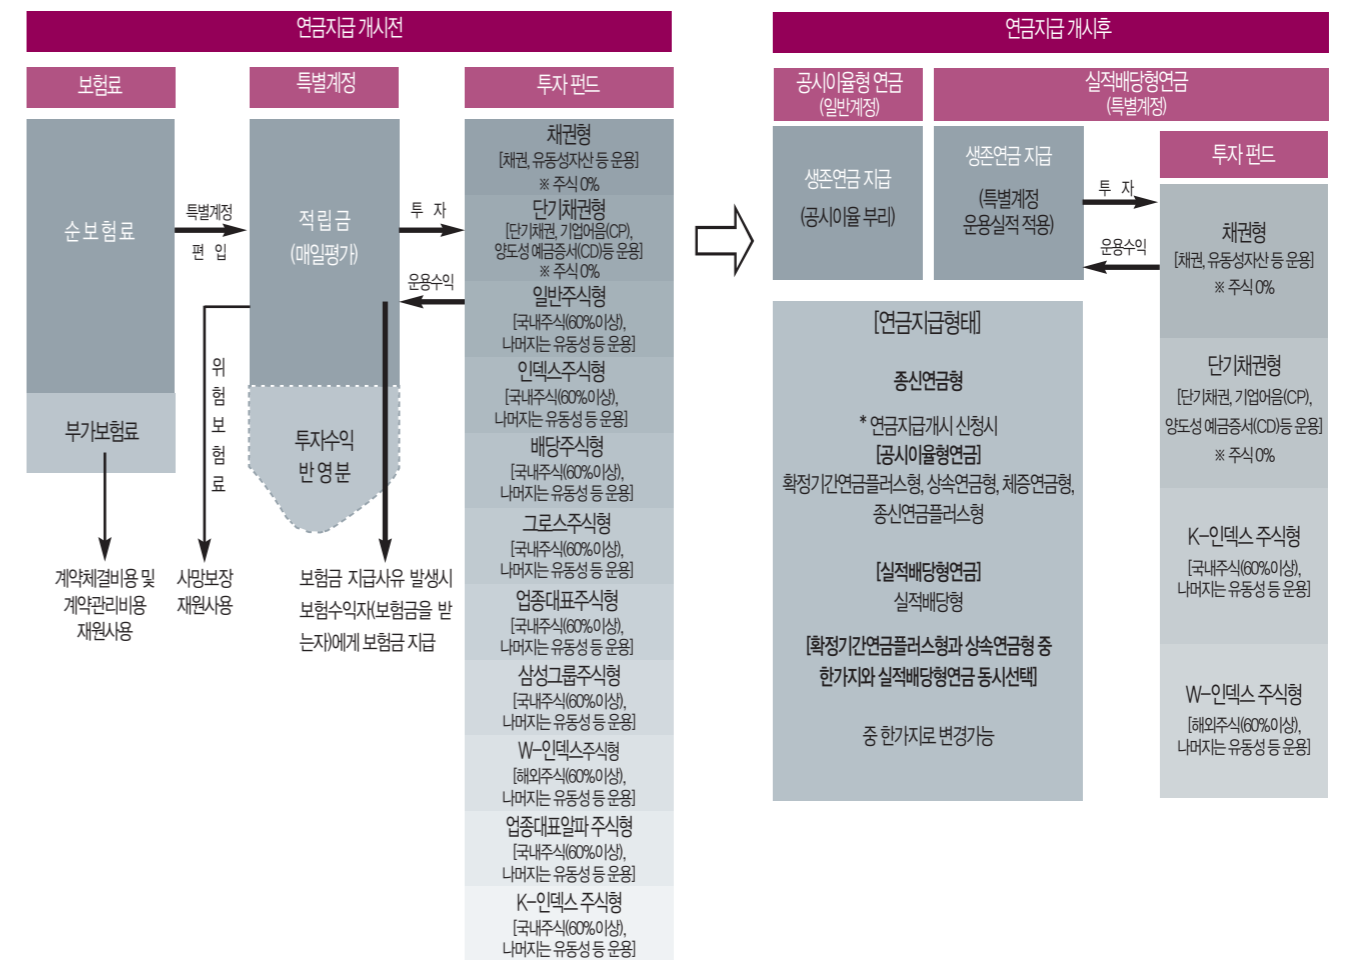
연금지급 개시전

보험료

특별계정

투자 펀드

순보험료

특별계정 편입

적립금 (매일평가)

투 자

운용수익

부가보험료

위험보험료

투자수익 반영분

계약체결비용 및 계약관리비용 재원사용

사망보장 재원사용

보험금 지급사유 발생시 보험수익자(보험금을 받는자)에게 보험금 지급

채권형
[채권, 유동성자산 등 운용]
※ 주식 0%

단기채권형
[단기채권, 기업어음(CP), 양도성 예금증서(CD)등 운용]
※ 주식 0%

일반주식형
[국내주식(60%이상), 나머지는 유동성 등 운용]

인덱스주식형
[국내주식(60%이상), 나머지는 유동성 등 운용]

배당주식형
[국내주식(60%이상), 나머지는 유동성 등 운용]

그로스주식형
[국내주식(60%이상), 나머지는 유동성 등 운용]

업종대표주식형
[국내주식(60%이상), 나머지는 유동성 등 운용]

삼성그룹주식형
[국내주식(60%이상), 나머지는 유동성 등 운용]

W-인덱스주식형
[해외주식(60%이상), 나머지는 유동성 등 운용]

업종대표알파 주식형
[국내주식(60%이상), 나머지는 유동성 등 운용]

K-인덱스 주식형
[국내주식(60%이상), 나머지는 유동성 등 운용]

연금지급 개시후

공시이율형 연금 (일반계정)

실적배당형연금 (특별계정)

생존연금 지급 (공시이율 부리)

생존연금 지급 (특별계정 운용실적 적용)

투 자

운용수익

투자 펀드

채권형
[채권, 유동성자산 등 운용]
※ 주식 0%

단기채권형
[단기채권, 기업어음(CP), 양도성 예금증서(CD)등 운용]
※ 주식 0%

K-인덱스 주식형
[국내주식(60%이상), 나머지는 유동성 등 운용]

W-인덱스 주식형
[해외주식(60%이상), 나머지는 유동성 등 운용]

[연금지급형태]

종신연금형

* 연금지급개시 신청시
[공시이율형연금]
확정기간연금플러스형, 상속연금형, 체증연금형, 종신연금플러스형

[실적배당형연금]
실적배당형

[확정기간연금플러스형과 상속연금형 중 한가지와 실적배당형연금 동시선택]

중 한가지로 변경가능